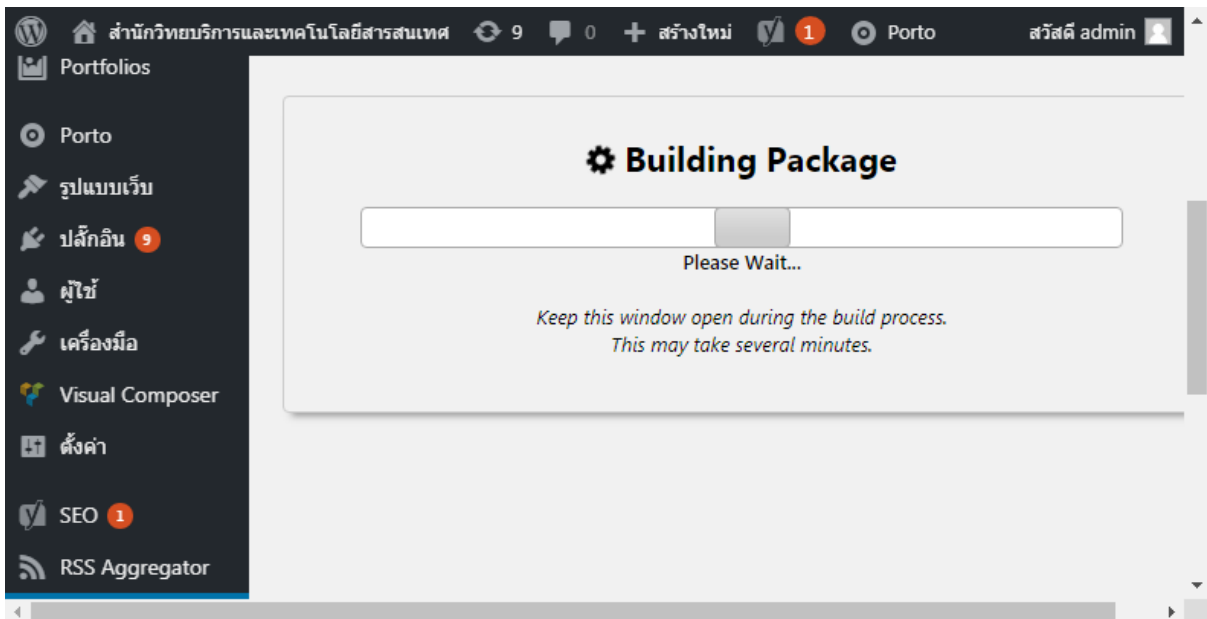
สำนักวิทยบริการและเทคโนโลยีสารสนเทศ 9 0 สร้างใหม่ 1 Porto สวัสดี admin

Portfolios

Porto

รูปแบบเว็บ

ปลั๊กอิน 9

ผู้ใช้

เครื่องมือ

Visual Composer

ตั้งค่า

SEO 1

RSS Aggregator

Building Package

Please Wait...

*Keep this window open during the build process.*
*This may take several minutes.*